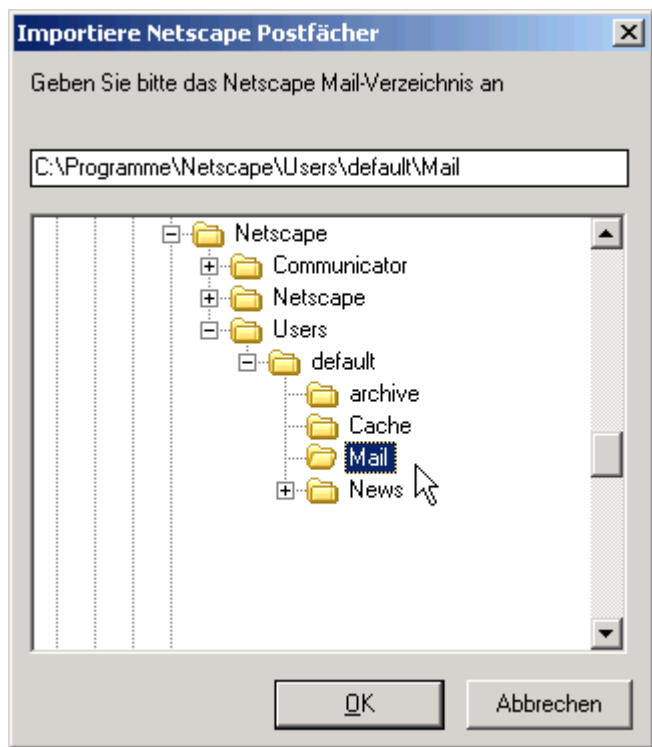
Importiere Netscape Postfächer

Geben Sie bitte das Netscape Mail-Verzeichnis an

C:\Programme\Netscape\Users\default\Mail

Netscape
Communicator
Netscape
Users
default
archive
Cache
Mail
News

OK
Abbrechen